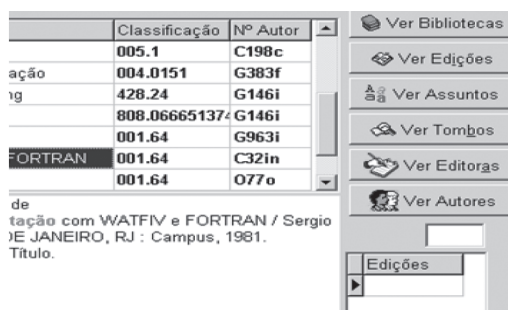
| | Classificação | Nº Autor |
|---|---|---|
| | 005.1 | C198c |
| ação | 004.0151 | G383f |
| ng | 428.24 | G146i |
| | 808.06665137 | G146i |
| | 001.64 | G963i |
| FORTRAN | 001.64 | C32in |
| | 001.64 | O77o |

Ver Bibliotecas
Ver Edições
Ver Assuntos
Ver Tombos
Ver Editoras
Ver Autores

de
tação com WATFIV e FORTRAN / Sergio
DE JANEIRO, RJ : Campus, 1981.
Título.

Edições